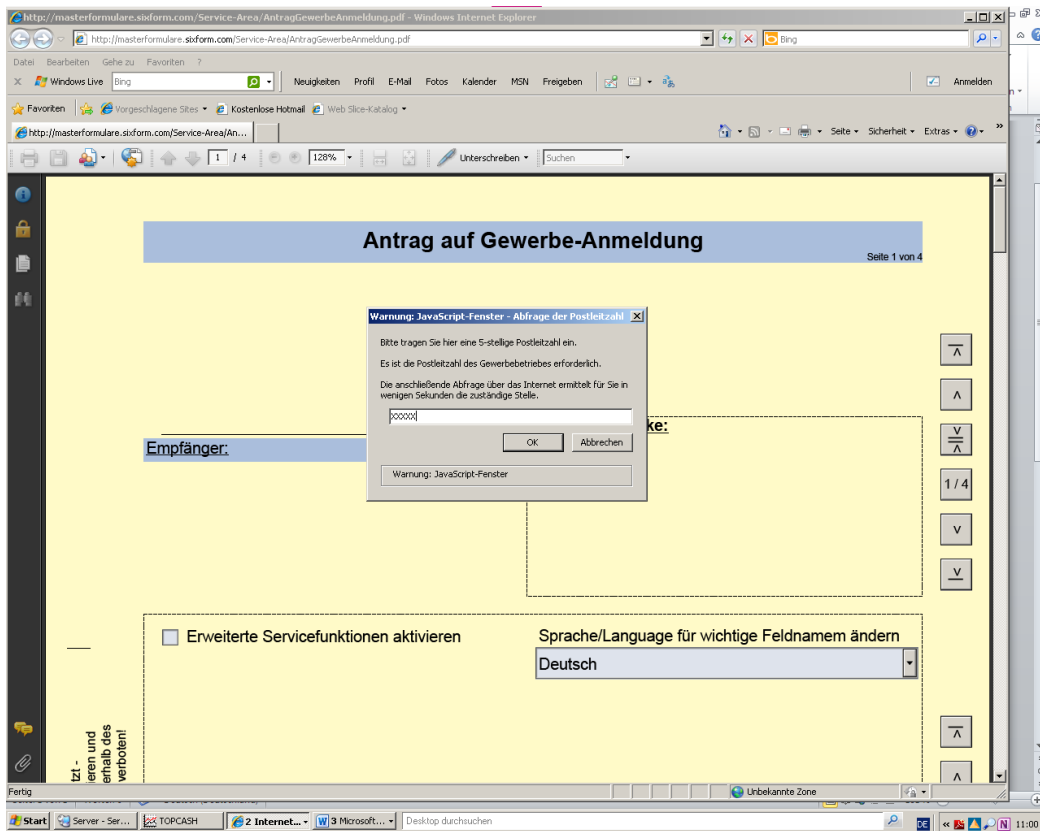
http://masterformulare.sixform.com/Service-Area/AntragGewerbeAnmeldung.pdf - Windows Internet Explorer

http://masterformulare.sixform.com/Service-Area/AntragGewerbeAnmeldung.pdf

Bing

Datei Bearbeiten Gehe zu Favoriten ?

Windows Live Bing Neuigkeiten Profil E-Mail Fotos Kalender MSN Freigeben Anmelden

Favoriten Vorgeschlagene Sites Kostenlose Hotmail Web Slice-Katalog

http://masterformulare.sixform.com/Service-Area/An...

Seite Sicherheit Extras

1 / 4 128% Unterschreiben Suchen

Antrag auf Gewerbe-Anmeldung

Seite 1 von 4

Warnung: JavaScript-Fenster - Abfrage der Postleitzahl

Bitte tragen Sie hier eine 5-stellige Postleitzahl ein.

Es ist die Postleitzahl des Gewerbebetriebes erforderlich.

Die anschließende Abfrage über das Internet ermittelt für Sie in wenigen Sekunden die zuständige Stelle.

xxxxx

OK Abbrechen

Warnung: JavaScript-Fenster

Empfänger:

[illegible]ke:

1/4

Erweiterte Servicefunktionen aktivieren

Sprache/Language für wichtige Feldnamem ändern

Deutsch

tzt - ieren und erhalb des verboten!

Fertig

Unbekannte Zone

Start Server - Ser... TOPCASH 2 Internet... 3 Microsoft... Desktop durchsuchen DE 11:00